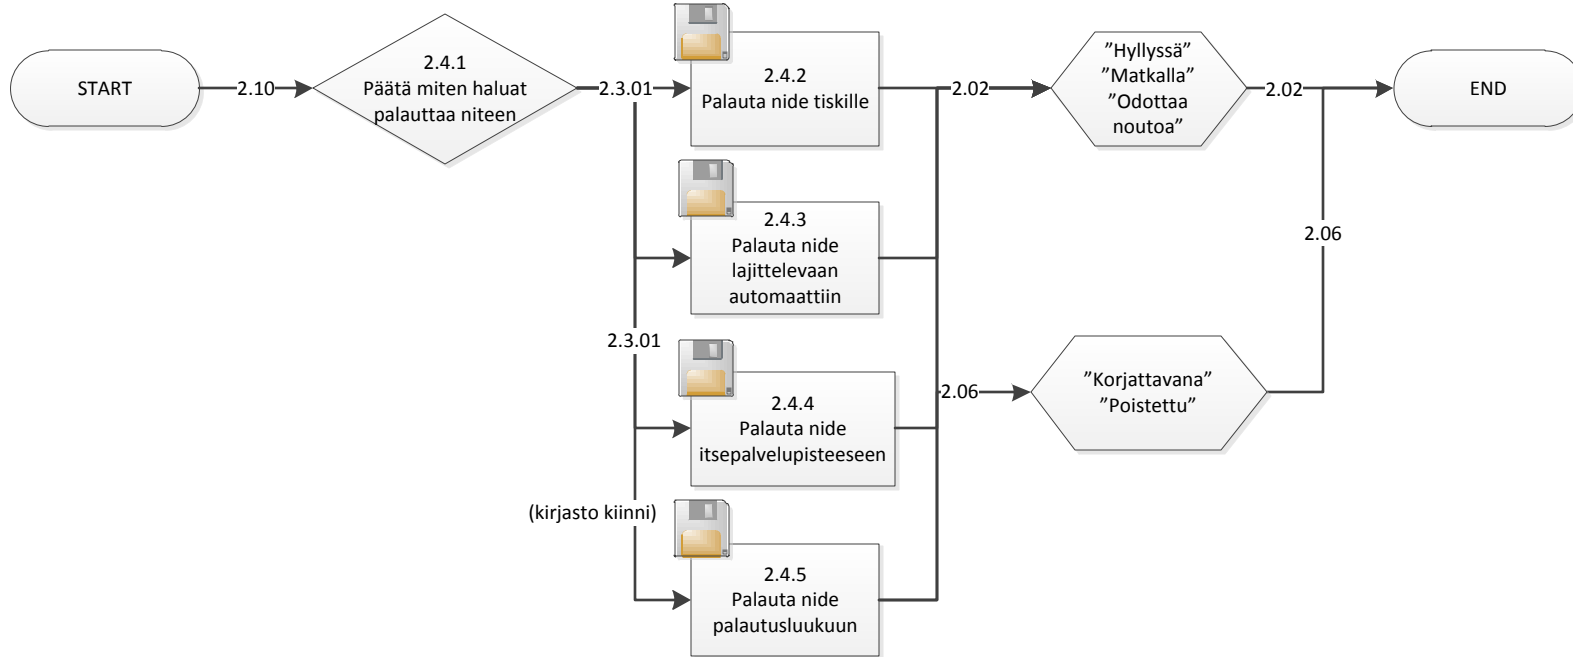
START

2.10

2.4.1
Päätä miten haluat palauttaa niteen

2.3.01

2.4.2
Palauta nide tiskille

2.02

”Hyllyssä”
”Matkalla”
”Odottaa noutoa”

2.02

END

2.4.3
Palauta nide lajittelevaan automaattiin

2.06

2.3.01

2.4.4
Palauta nide itsepalvelupisteeseen

2.06

”Korjattavana”
”Poistettu”

(kirjasto kiinni)

2.4.5
Palauta nide palautusluukuun